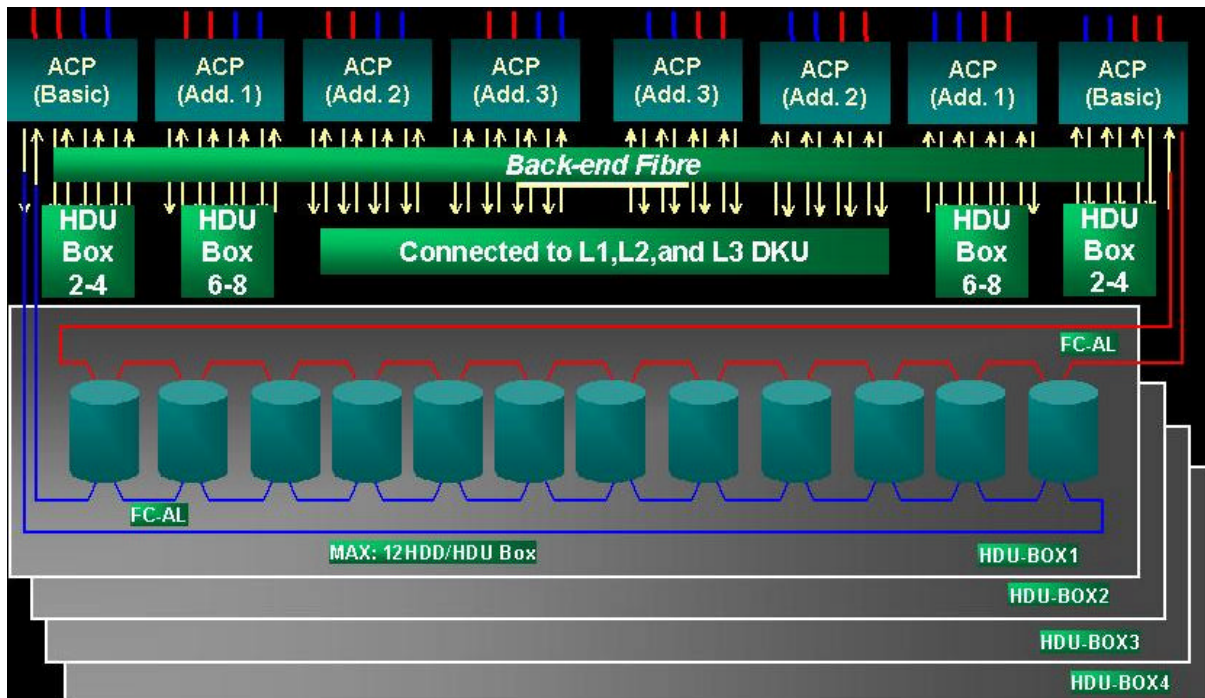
ACP (Basic)

ACP (Add. 1)

ACP (Add. 2)

ACP (Add. 3)

ACP (Add. 3)

ACP (Add. 2)

ACP (Add. 1)

ACP (Basic)

Back-end Fibre

HDU Box 2-4

HDU Box 6-8

Connected to L1,L2,and L3 DKU

HDU Box 6-8

HDU Box 2-4

FC-AL

FC-AL

MAX: 12HDD/HDU Box

HDU-BOX1

HDU-BOX2

HDU-BOX3

HDU-BOX4